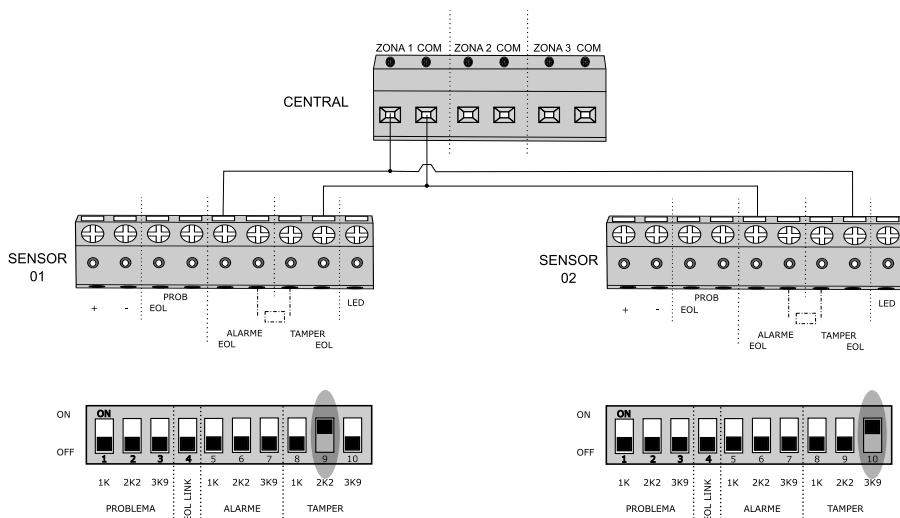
ZONA 1 COM ZONA 2 COM ZONA 3 COM

CENTRAL

SENSOR 01

+ - PROB EOL ALARME EOL TAMPER EOL LED

SENSOR 02

+ - PROB EOL ALARME EOL TAMPER EOL LED

ON
OFF
ON
1 2 3 4 5 6 7 8 9 10
1K 2K2 3K9 EOL LINK 1K 2K2 3K9 1K 2K2 3K9
PROBLEMA ALARME TAMPER

ON
OFF
ON
1 2 3 4 5 6 7 8 9 10
1K 2K2 3K9 EOL LINK 1K 2K2 3K9 1K 2K2 3K9
PROBLEMA ALARME TAMPER